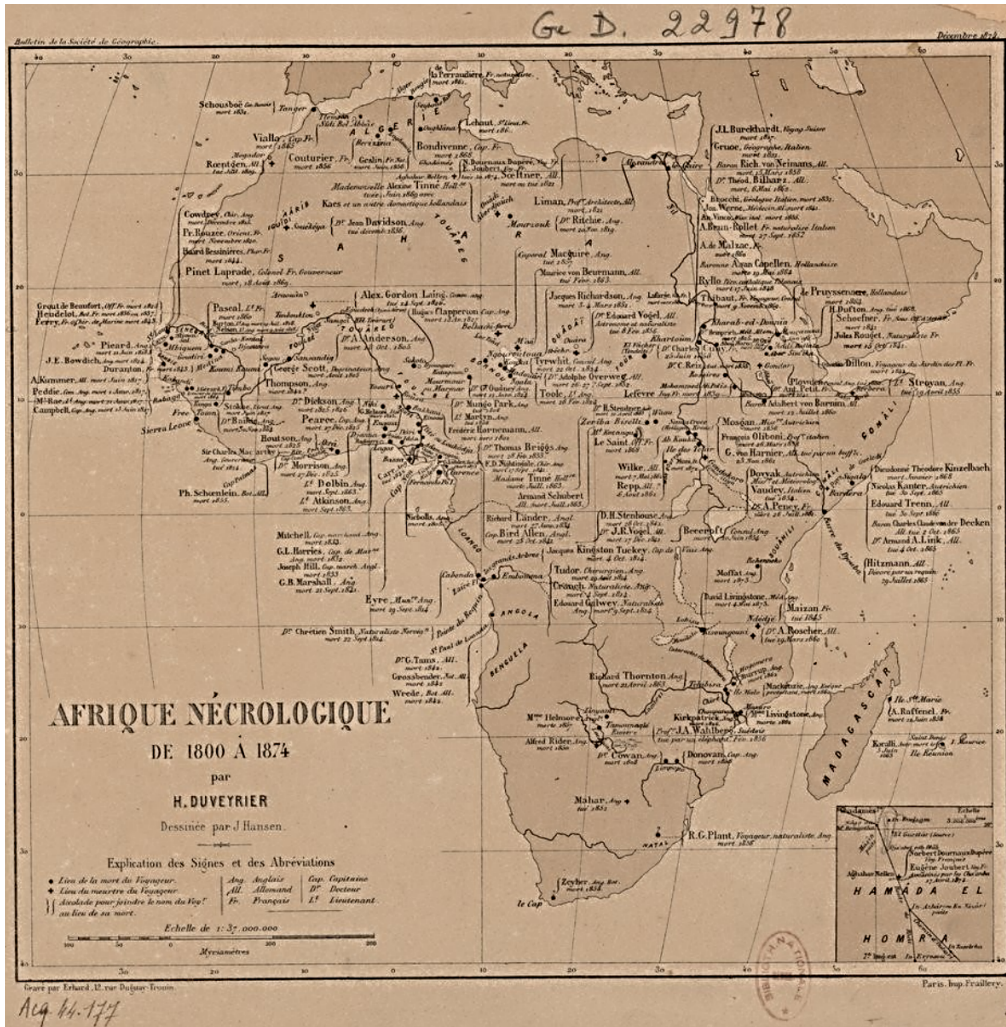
Ge D. 22978

Bulletin de la Société de Géographie.

Décembre 1874

AFRIQUE NÉCROLOGIQUE
DE 1800 À 1874
par
H. DUVEYRIER
Dessinée par J. Hansen.

Explication des Signes et des Abréviations

Lieu de la mort du Voyageur.
Lieu du meurtre du Voyageur.
Accolade pour joindre le nom du Voy.r au lieu de sa mort.

Ang. Anglais
All. Allemand
Fr. Français
Cap. Capitaine
Dr Docteur
Lt Lieutenant

Echelle de 1: 37.000.000
Myriamètres

Schousboë
Tanger
Viallo
Couturier
Roentgen
Bondivenne
Lehaut
Cowdrey
Pr. Rouzée
Baird Bessinières
Pinet Laprade
Kaes et un autre domestique hollandais
Mademoiselle Alexine Tinné
Dr Jean Davidson
Alex. Gordon Laing
Clapperton
Grout de Beaufort
Heudelot
Ferry
Pascal
Pieard
J.E. Bowdich
Duranton
A. Kummer
Peddie
Campbell
Sierra Leone
George Scott
Thompson
Dr A. Anderson
Dr Dickson
Pearce
Dr Morrison
Stokoe
Boulton
Sir Charles Mac Carthy
Dr Dolbin
Atkinson
Ph. Schoenlein
Mungo Park
Dr Thomas Briggs
Frederic Hornemann
Madame Tinné
Armand Schubert
Jacques Richardson
Dr Edouard Vogel
Dr Adolphe Overweg
Tyrwhit
Toole
Lefevre
Liman
Caporal Macguire
Maurice von Beurmann
J.L. Burckhardt
Gruoc
Baron Rich. von Neimans
Dr Theod. Bilharz
A.Benn-Rillet
A.de Malzac
Baronne Van Capellen
Ryllo
Thibaut
Kharab-el-Douaïn
Dr C. Reiz
Dr Pruyssenaere
H.Dufton
Schoefner
Jules Rouget
Dillon
Lt Stroyan
Baron Adalbert von Barnim
Mosgan
François Oliboni
G. von Harnier
Zeriba Biselli
Dr R. Steudner
Le Saint
Wilke
Repp
Dovyak
Vaudey
A. Peney
Dieudonné Théodore Kinzelbach
Nicolas Kanter
Edouard Treen
Baron Charles Claude von der Decken
Dr Armand A. Link
Hitzmann
D.H. Stenhouse
Dr J.R. Vogel
Beeeroft
Richard Lander
Cap. Bird Allen
Jacques Kingston Tuckey
Tudor
Crouch
Edouard Galwey
Mitchell
G.L. Harries
Joseph Hill
G.B. Marshall
Eyre
Dr Chrétien Smith
Dr G. Tams
Grossbender
Wrede
David Livingstone
Moffat
Maizan
Dr A. Roscher
Richard Thornton
Kirkpatrick
J.A. Wahlberg
Mme Helmore
Alfred Rider
Dr Cowan
Donovan
Mahar
R.G. Plant
Zeyher
le Cap
Ch. Livingstone
Mackenzie
Rev. Ste Marie
A. Raffenel
Karalli
Norbert Dournaux-Dupéré
Eugène Joubert
Abd-el-Kader
HAMADA EL HOMERA
ALGÉRIE
SAHARA
TOUAREG
LOANGO
ANGOLA
BENGUELLA
NATAL
MADAGASCAR
SOMALI

Gravé par Erhard, 12, rue Duguay-Trouin.
Paris, Imp. Fraillery.

Acq. 44.177